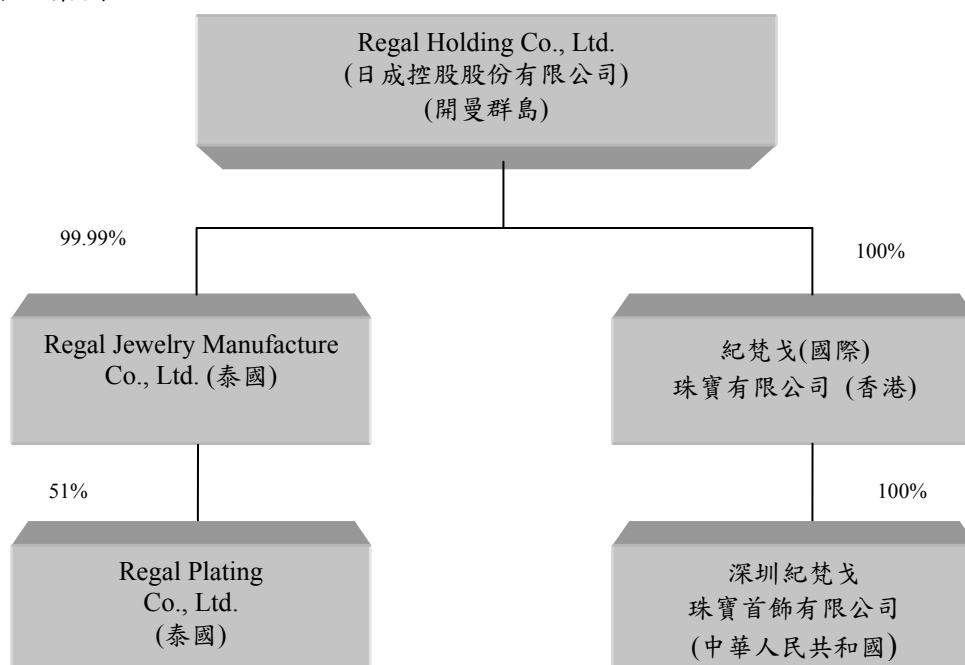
Regal Holding Co., Ltd.
(日成控股股份有限公司)
(開曼群島)

99.99%

100%

Regal Jewelry Manufacture Co., Ltd. (泰國)

紀梵戈(國際)
珠寶有限公司 (香港)

51%

100%

Regal Plating Co., Ltd.
(泰國)

深圳紀梵戈
珠寶首飾有限公司
(中華人民共和國)